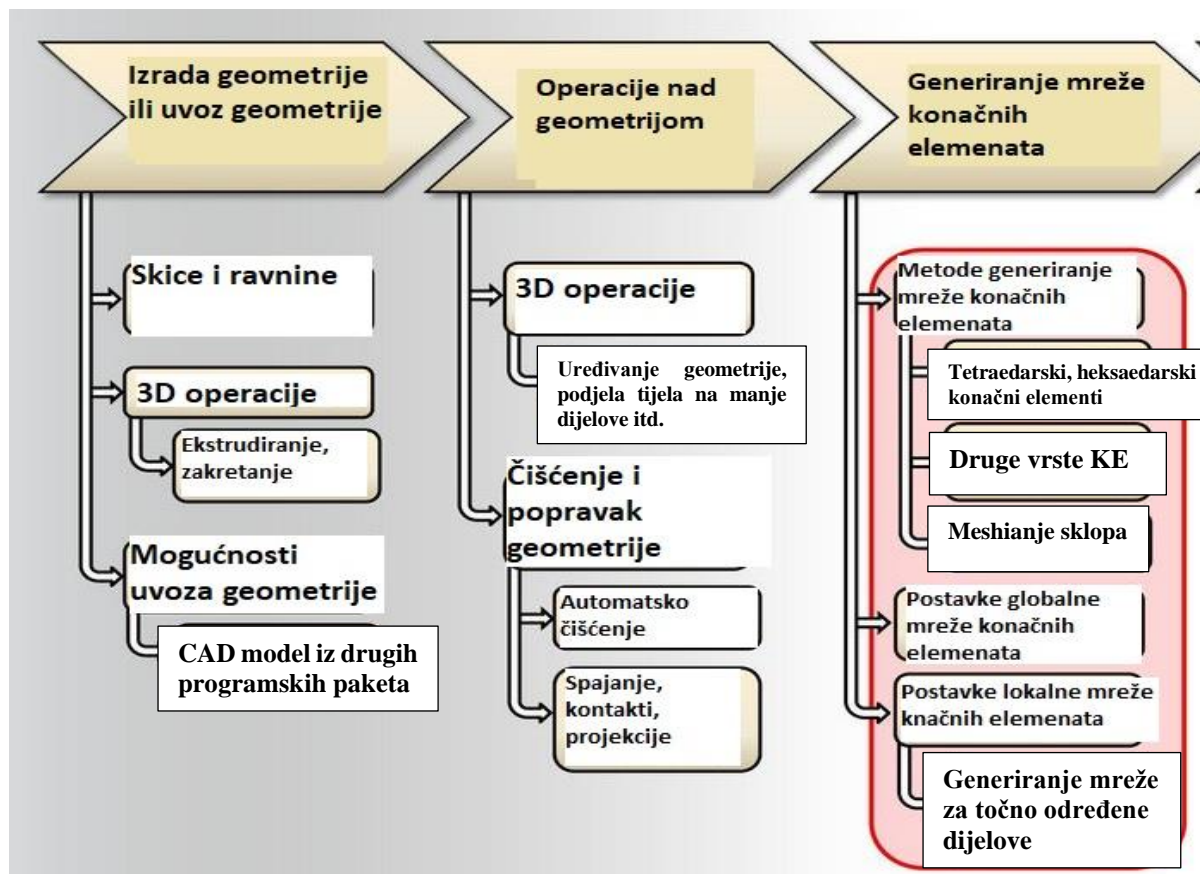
Izrada geometrije ili uvoz geometrije

Skice i ravnine

3D operacije

Ekstrudiranje, zakretanje

Mogućnosti uvoza geometrije

CAD model iz drugih programskih paketa

Operacije nad geometrijom

3D operacije

Uređivanje geometrije, podjela tijela na manje dijelove itd.

Čišćenje i popravak geometrije

Automatsko čišćenje

Spajanje, kontakti, projekcije

Generiranje mreže konačnih elemenata

Metode generiranje mreže konačnih elemenata

Tetraedarski, heksaedarski konačni elementi

Druge vrste KE

Meshianje sklopa

Postavke globalne mreže konačnih elemenata

Postavke lokalne mreže knačnih elemenata

Generiranje mreže za točno određene dijelove